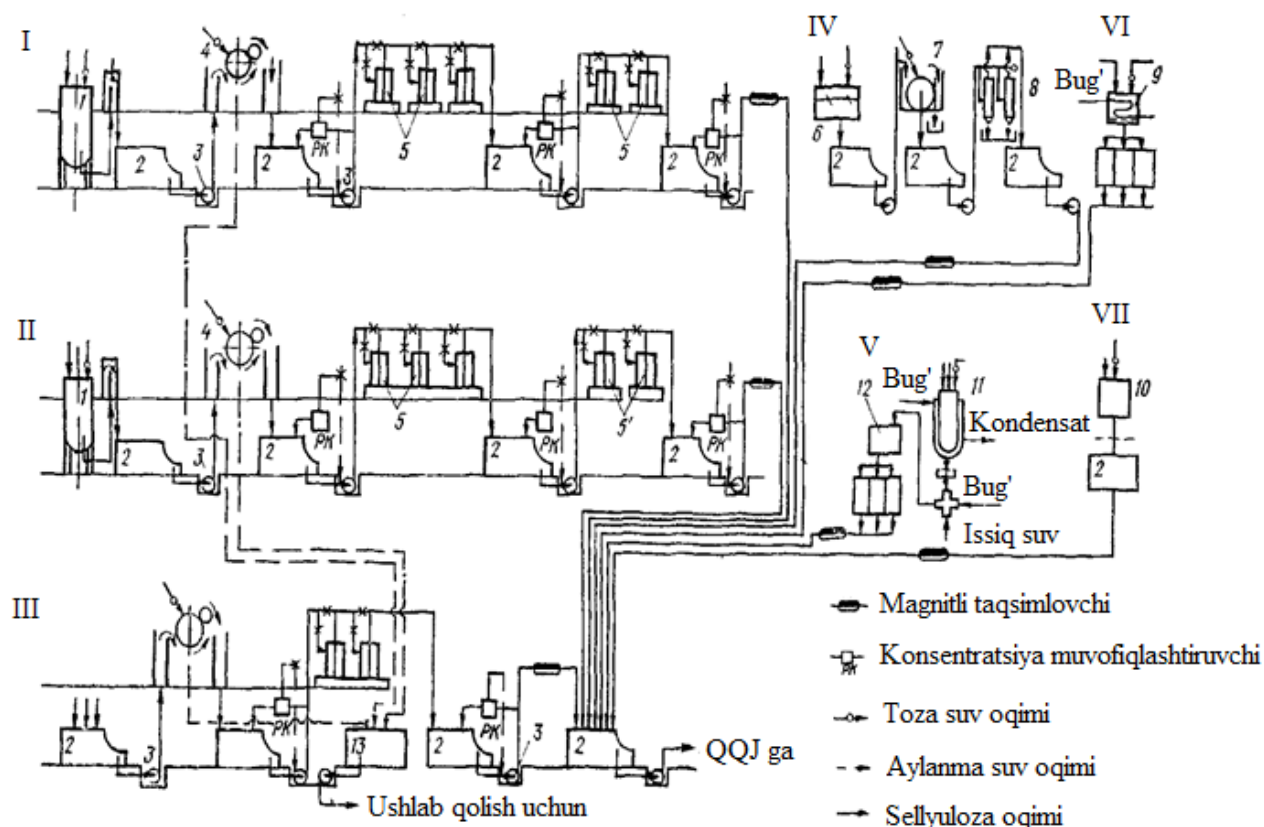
I
1
4
2
3
2
PK
3
5
2
PK
5
2
PK

IV
7
8
6
2
2
2

VI
Bug'
9

II
1
4
2
3
2
PK
5
2
PK
5'
2
PK

V
Bug'
12
11
Kondensat
Bug'
Issiq suv

VII
10
2

III
2
3
PK
13
2
PK
3
2
QQJ ga
Ushlab qolish uchun

Magnitli taqsimlovchi
Konsentratsiya muvofiqlashtiruvchi
PK
Toza suv oqimi
Aylanma suv oqimi
Sellyuloza oqimi